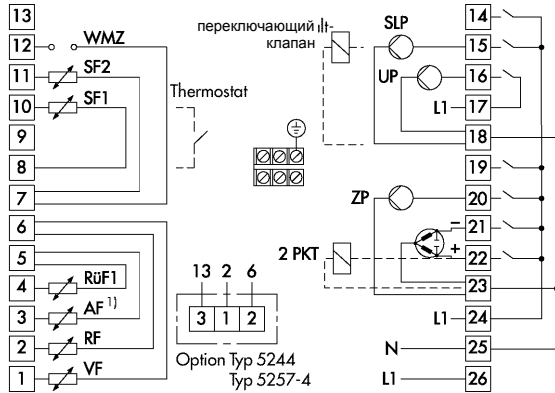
13
12
WMZ
11
SF2
10
SF1
9
8
7
Thermostat
6
5
4
RüF1
3
AF $^{1)}$
2
RF
1
VF
переключающий клапан
SLP
UP
L1
14
15
16
17
18
19
ZP
20
21
22
23
24
25
26
2 PKT
–
+
L1
N
L1
13 2 6
3 1 2
Option Typ 5244
Typ 5257-4